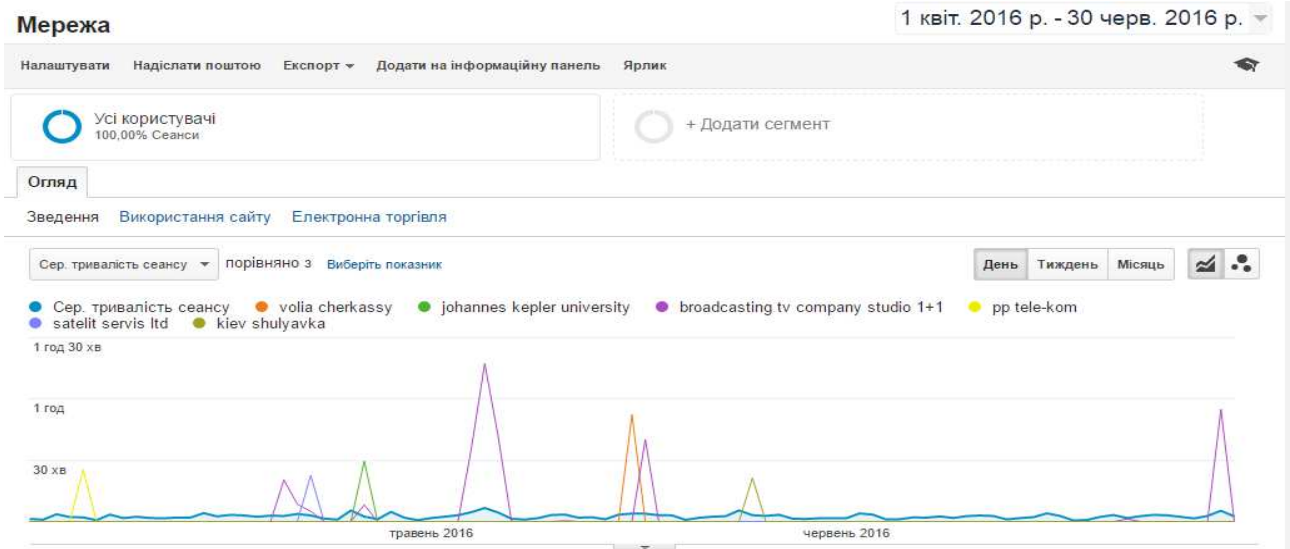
Мережа

1 квіт. 2016 р. - 30 черв. 2016 р.

Налаштувати Надіслати поштою Експорт Додати на інформаційну панель Ярлик

Усі користувачі
100,00% Сеанси

+ Додати сегмент

Огляд

Зведення Використання сайту Електронна торгівля

Сер. тривалість сеансу порівняно з Виберіть показник

День Тиждень Місяць

Сер. тривалість сеансу volia cherkassy johannes kepler university broadcasting tv company studio 1+1 pp tele-kom satelit servis ltd kiev shulyavka

1 год 30 хв

1 год

30 хв

травень 2016

червень 2016